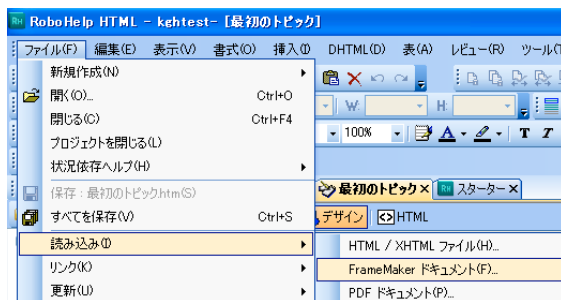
RoboHelp HTML - kghtest- [最初のトピック]

ファイル(F) 編集(E) 表示(V) 書式(O) 挿入(I) DHTML(D) 表(A) レビュー(R) ツール(T)

新規作成(N)
開く(O)... Ctrl+O
閉じる(C) Ctrl+F4
プロジェクトを閉じる(L)
状況依存ヘルプ(H)
保存 : 最初のトピック.htm(S)
すべてを保存(V) Ctrl+S
読み込み(I)
リンク(K)
更新(U)

W: H:
100%
最初のトピック × スターター ×
デザイン HTML

HTML / XHTML ファイル(H)...
FrameMaker ドキュメント(F)...
PDF ドキュメント(P)...